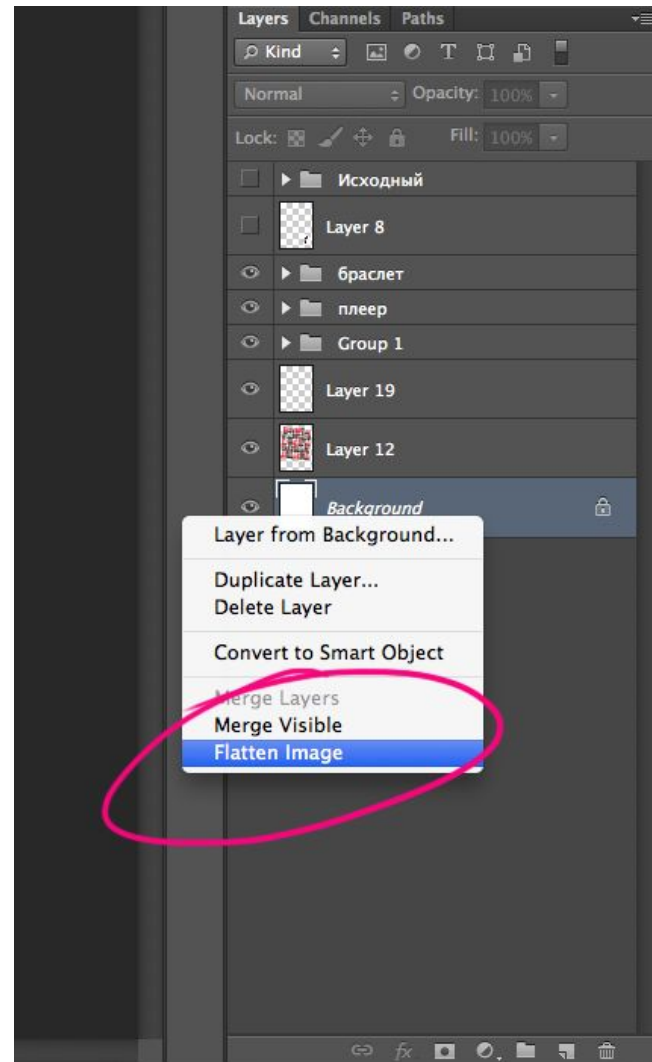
Layers Channels Paths

Kind

Normal Opacity: 100%

Lock: Fill: 100%

Исходный

Layer 8

браслет

плеер

Group 1

Layer 19

Layer 12

Background

Layer from Background...

Duplicate Layer...
Delete Layer

Convert to Smart Object

Merge Layers
Merge Visible
Flatten Image

fx